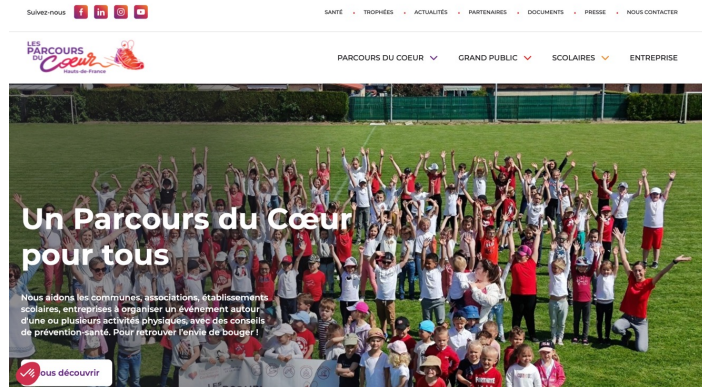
Suivez-nous

SANTÉ • TROPHÉES • ACTUALITÉS • PARTENAIRES • DOCUMENTS • PRESSE • NOUS CONTACTER

LES PARCOURS DU Cœur Hauts-de-France

PARCOURS DU COEUR GRAND PUBLIC SCOLAIRES ENTREPRISE

Un Parcours du Cœur pour tous

Nous aidons les communes, associations, établissements scolaires, entreprises à organiser un événement autour d'une ou plusieurs activités physiques, avec des conseils de prévention-santé. Pour retrouver l'envie de bouger !

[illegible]ous découvrir